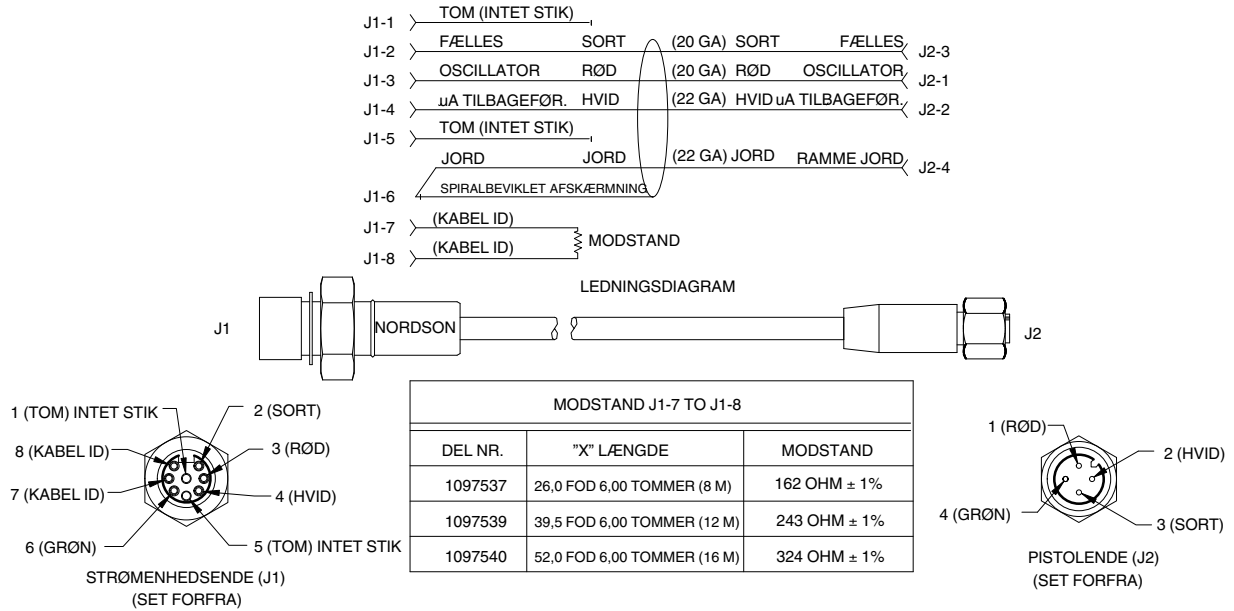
J1-1 TOM (INTET STIK)

J1-2 FÆLLES SORT (20 GA) SORT FÆLLES J2-3

J1-3 OSCILLATOR RØD (20 GA) RØD OSCILLATOR J2-1

J1-4 uA TILBAGEFØR. HVID (22 GA) HVID uA TILBAGEFØR. J2-2

J1-5 TOM (INTET STIK)

JORD JORD (22 GA) JORD RAMME JORD J2-4

J1-6 SPIRALBEVIKLET AFSKÆRMNING

J1-7 (KABEL ID)

J1-8 (KABEL ID) MODSTAND

LEDNINGSDIAGRAM

J1 NORDSON J2

1 (TOM) INTET STIK
2 (SORT)
8 (KABEL ID)
3 (RØD)
7 (KABEL ID)
4 (HVID)
6 (GRØN)
5 (TOM) INTET STIK
STRØMENHEDSENDE (J1) (SET FORFRA)

| MODSTAND J1-7 TO J1-8 | | |
|---|---|---|
| DEL NR. | "X" LÆNGDE | MODSTAND |
| 1097537 | 26,0 FOD 6,00 TOMMER (8 M) | 162 OHM ± 1% |
| 1097539 | 39,5 FOD 6,00 TOMMER (12 M) | 243 OHM ± 1% |
| 1097540 | 52,0 FOD 6,00 TOMMER (16 M) | 324 OHM ± 1% |

1 (RØD)
2 (HVID)
4 (GRØN)
3 (SORT)
PISTOLENDE (J2) (SET FORFRA)